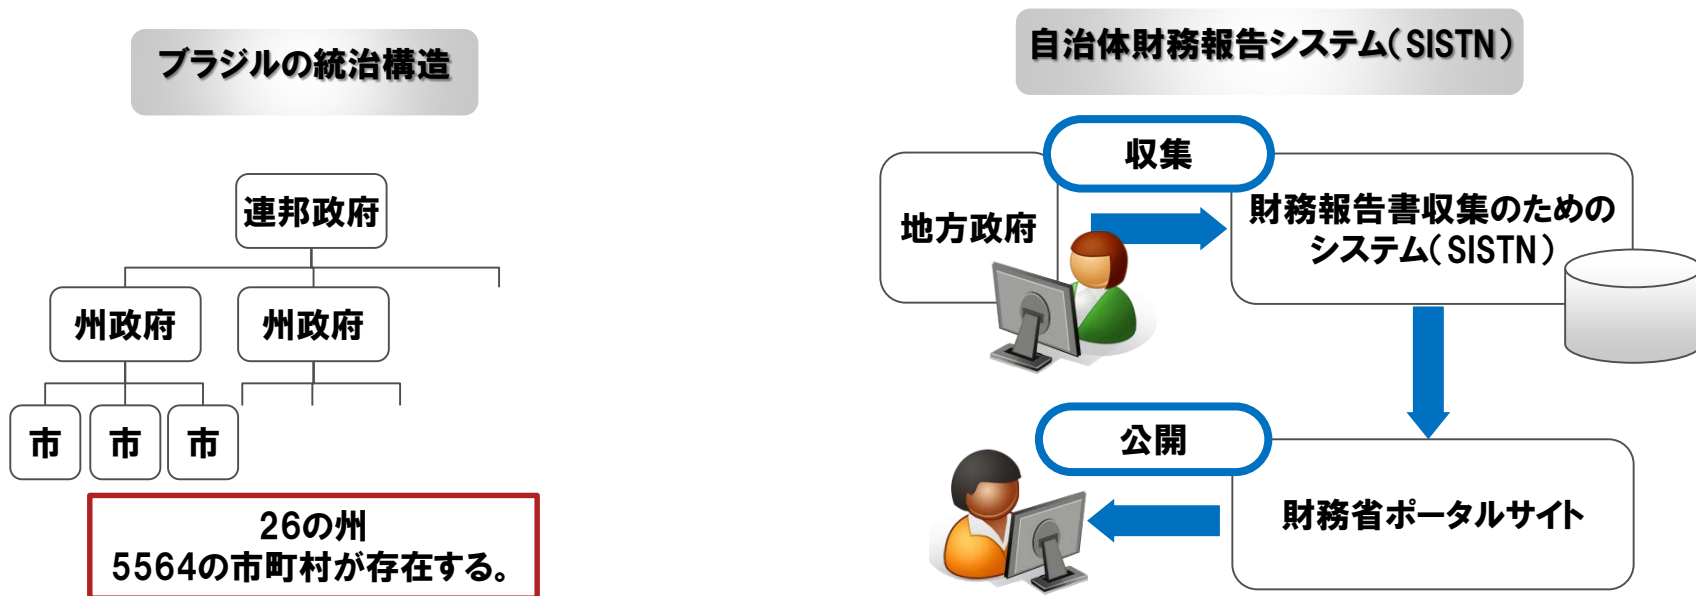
ブラジルの統治構造

連邦政府

州政府

州政府

市

市

市

26の州
5564の市町村が存在する。

自治体財務報告システム(SISTN)

収集

地方政府

財務報告書収集のためのシステム(SISTN)

公開

財務省ポータルサイト